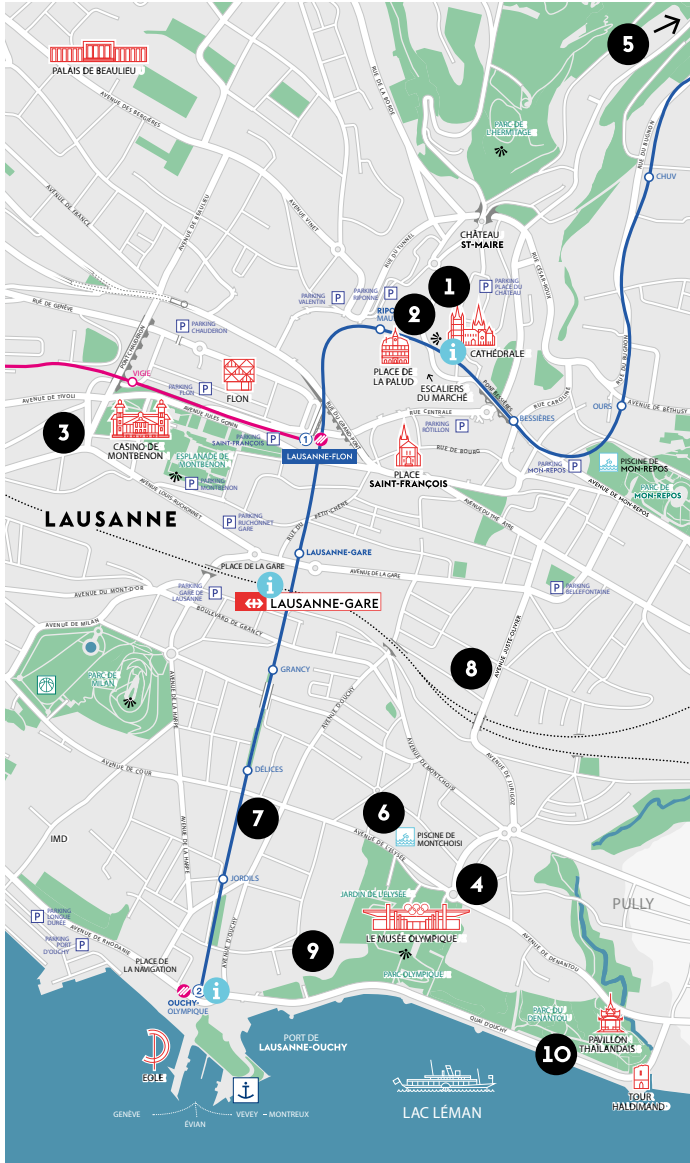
PALAIS DE BEAULIEU

5

AVENUE DES BERGIÈRES

PARC DE L'HERMITAGE

RUE DE LA BORDE

AVENUE DU BUGNON

CHUV

AVENUE DE FRANCE

AVENUE DE BEAULIEU

AVENUE VINET

RUE DU TUNNEL

CHÂTEAU ST-MAIRE

PARKING VALENTIN

PARKING RIPONNE

1

PARKING PLACE DU CHÂTEAU

RUE DE GENÈVE

PARKING CHAUDERON

RIPONNE MAUDE

2

CATHÉDRALE

PLACE DE LA PALUD

ESCALIERS DU MARCHÉ

VIGIE

PARKING FLON

FLON

AVENUE DE TIVOLI

AVENUE JULES GONIN

OURS

AVENUE DE BETHUSY

3

CASINO DE MONTBENON

PARKING SAINT-FRANÇOIS

1

LAUSANNE-FLON

RUE CENTRALE

PARKING ROTILLON

BESSIÈRES

ESPLANADE DE MONTBENON

PARKING MONTBENON

RUE DE BOURG

PLACE SAINT-FRANÇOIS

PARKING MON-REPOS

PISCINE DE MON-REPOS

AVENUE DE MON-REPOS

PARC DE MON-REPOS

LAUSANNE

AVENUE LOUIS RUCHONNET

PARKING RUCHONNET GARE

RUE DU PETIT-CHÊNE

LAUSANNE-GARE

PLACE DE LA GARE

AVENUE DE LA GARE

PARKING GARE DE LAUSANNE

AVENUE DU MONT-D'OR

LAUSANNE-GARE

PARKING BELLEFONTAINE

AVENUE DE MILAN

BOULEVARD DE GRANCY

GRANCY

AVENUE JUSTE-OLIVIER

8

PARC DE MILAN

AVENUE D'OUCHY

AVENUE DE COUR

DÉLICES

AVENUE DE MONTCHOISI

7

6

PISCINE DE MONTCHOISI

AVENUE DE L'ELYSÉE

IMD

JORDILS

4

JARDIN DE L'ELYSÉE

PULLY

PARKING LONGUE DURÉE

PARKING PORT D'OUCHY

AVENUE DE RHODANIE

LE MUSÉE OLYMPIQUE

9

PLACE DE LA NAVIGATION

PARC OLYMPIQUE

AVENUE DE DENANTOU

2

OUCHY-OLYMPIQUE

PORT DE LAUSANNE-OUCHY

PARC DU DENANTOU

PAVILLON THAÏLANDAIS

QUAI D'OUCHY

10

EOLE

GENÈVE

ÉVIAN

VEVEY – MONTREUX

LAC LÉMAN

TOUR HALDIMAND